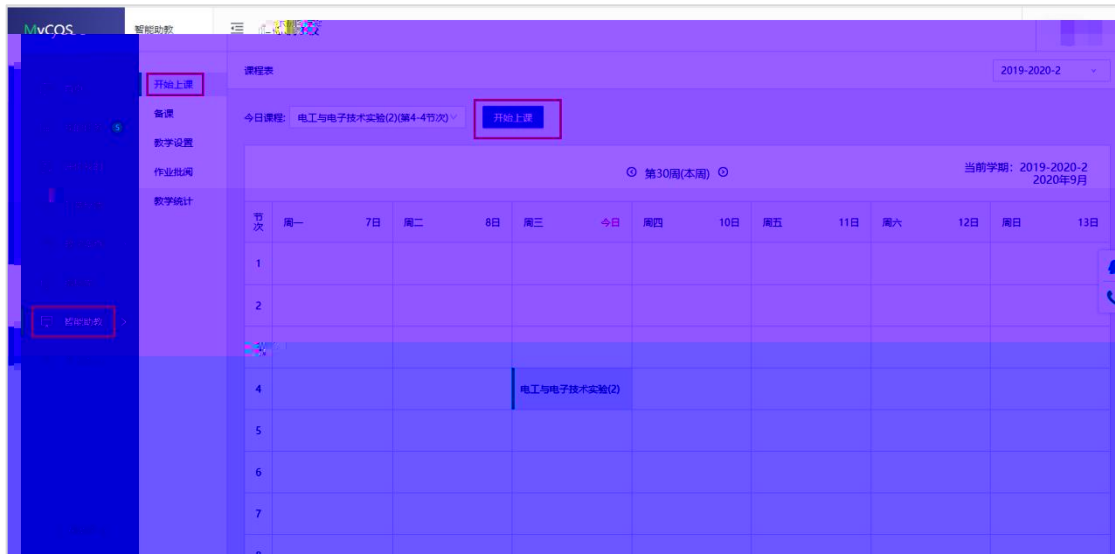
MyCOS 智能助教

开始上课
备课
教学设置
作业批阅
教学统计

智能助教

课程表

2019-2020-2

今日课程: 电工与电子技术实验(2)(第4-4节次)

开始上课

第30周(本周)

当前学期: 2019-2020-2
2020年9月

| 节次 | 周一 7日 | 周二 8日 | 周三 今日 | 周四 10日 | 周五 11日 | 周六 12日 | 周日 13日 |
|---|---|---|---|---|---|---|---|
| 1 | | | | | | | |
| 2 | | | | | | | |
| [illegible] | | | | | | | |
| 4 | | | 电工与电子技术实验(2) | | | | |
| 5 | | | | | | | |
| 6 | | | | | | | |
| 7 | | | | | | | |